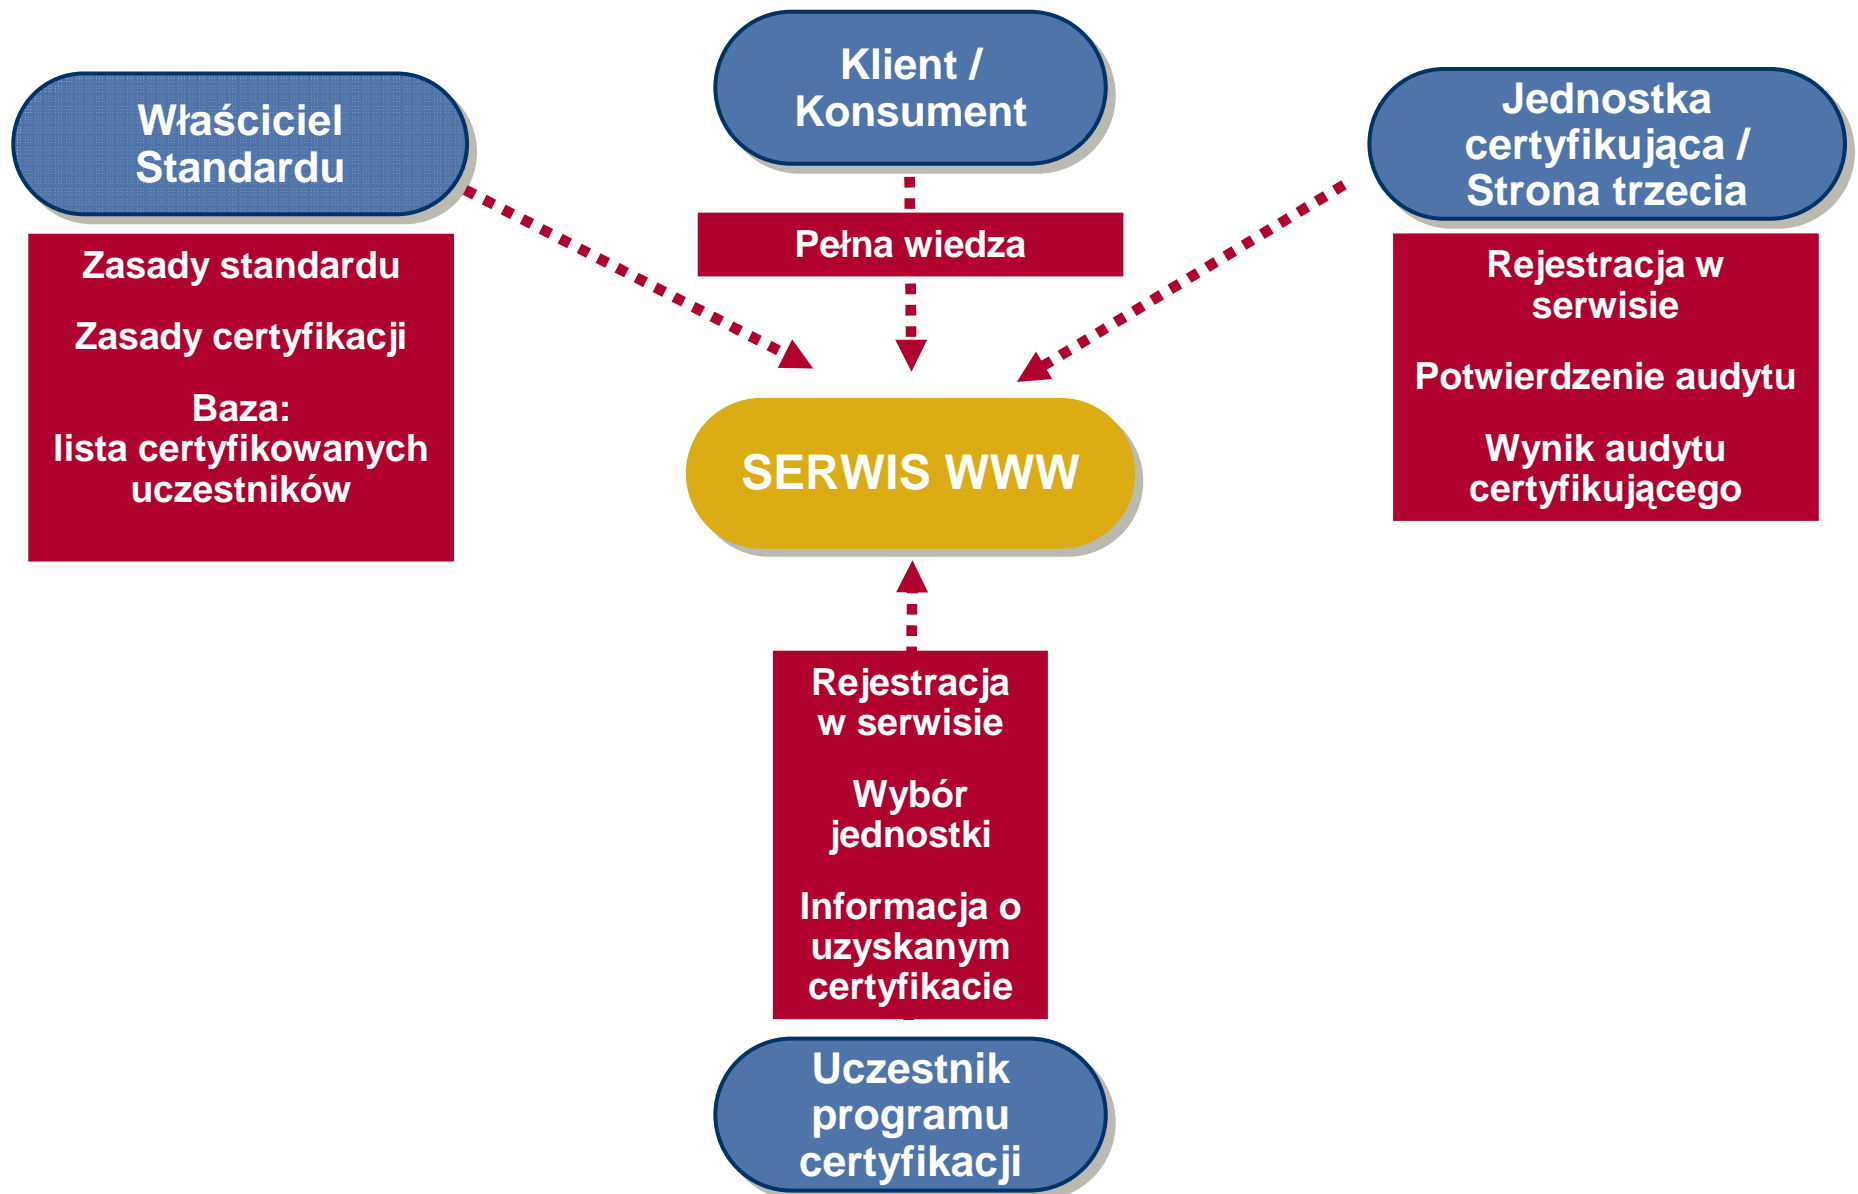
Klient / Konsument

Właściciel Standardu

Jednostka certyfikująca / Strona trzecia

Pełna wiedza

Zasady standardu

Zasady certyfikacji

Baza: lista certyfikowanych uczestników

Rejestracja w serwisie

Potwierdzenie audytu

Wynik audytu certyfikującego

SERWIS WWW

Rejestracja w serwisie

Wybór jednostki

Informacja o uzyskanym certyfikacie

Uczestnik programu certyfikacji